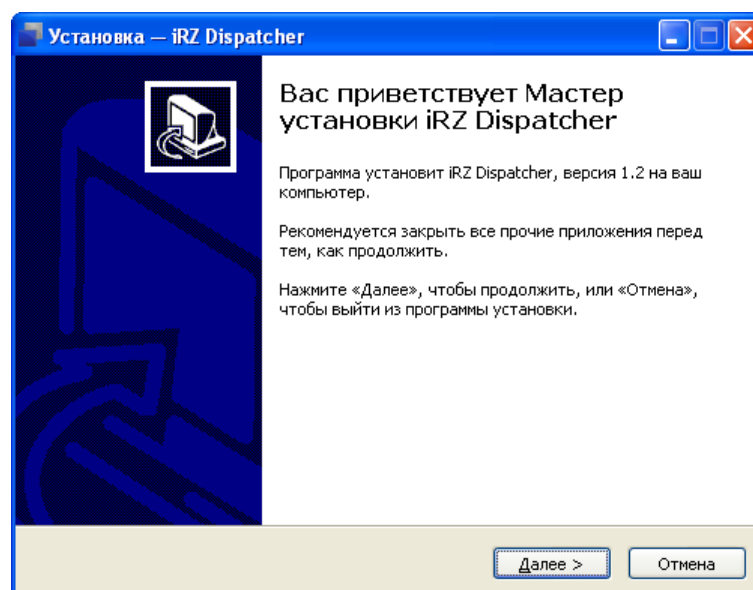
Установка — iRZ Dispatcher

Вас приветствует Мастер установки iRZ Dispatcher

Программа установит iRZ Dispatcher, версия 1.2 на ваш компьютер.

Рекомендуется закрыть все прочие приложения перед тем, как продолжить.

Нажмите «Далее», чтобы продолжить, или «Отмена», чтобы выйти из программы установки.

Далее >
Отмена